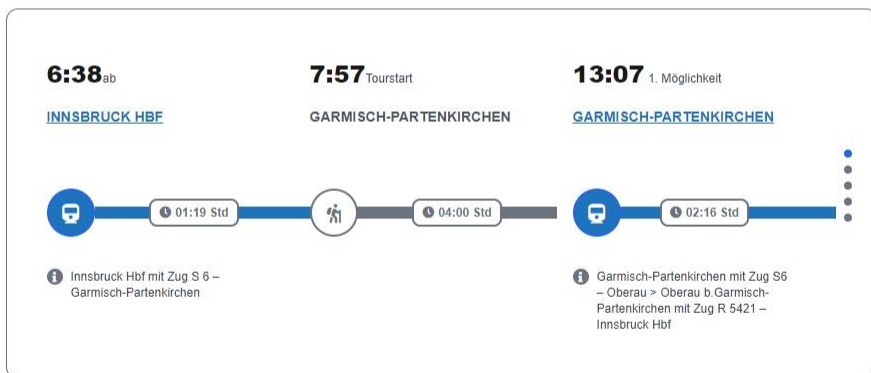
6:38ab

INNSBRUCK HBF

7:57 Tourstart

GARMISCH-PARTENKIRCHEN

13:07 1. Möglichkeit

GARMISCH-PARTENKIRCHEN

01:19 Std

04:00 Std

02:16 Std

Innsbruck Hbf mit Zug S 6 – Garmisch-Partenkirchen

Garmisch-Partenkirchen mit Zug S6 – Oberau > Oberau b.Garmisch-Partenkirchen mit Zug R 5421 – Innsbruck Hbf